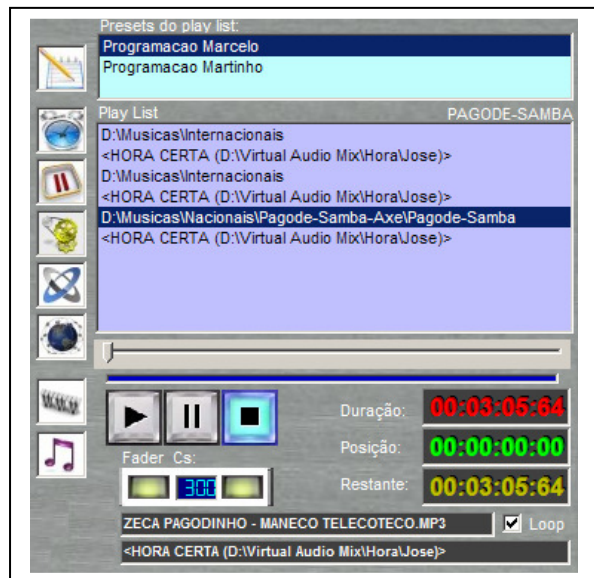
Presets do play list:
Programacao Marcelo
Programacao Martinho

Play List
PAGODE-SAMBA

D:\Musicas\Internacionais
<HORA CERTA (D:\Virtual Audio Mix\Hora\Jose)>
D:\Musicas\Internacionais
<HORA CERTA (D:\Virtual Audio Mix\Hora\Jose)>
D:\Musicas\Nacionais\Pagode-Samba-Axe\Pagode-Samba
<HORA CERTA (D:\Virtual Audio Mix\Hora\Jose)>

Duração: 00:03:05:64
Posição: 00:00:00:00
Restante: 00:03:05:64

Fader Cs:
300

ZECA PAGODINHO - MANECO TELECOTECO.MP3
Loop
<HORA CERTA (D:\Virtual Audio Mix\Hora\Jose)>